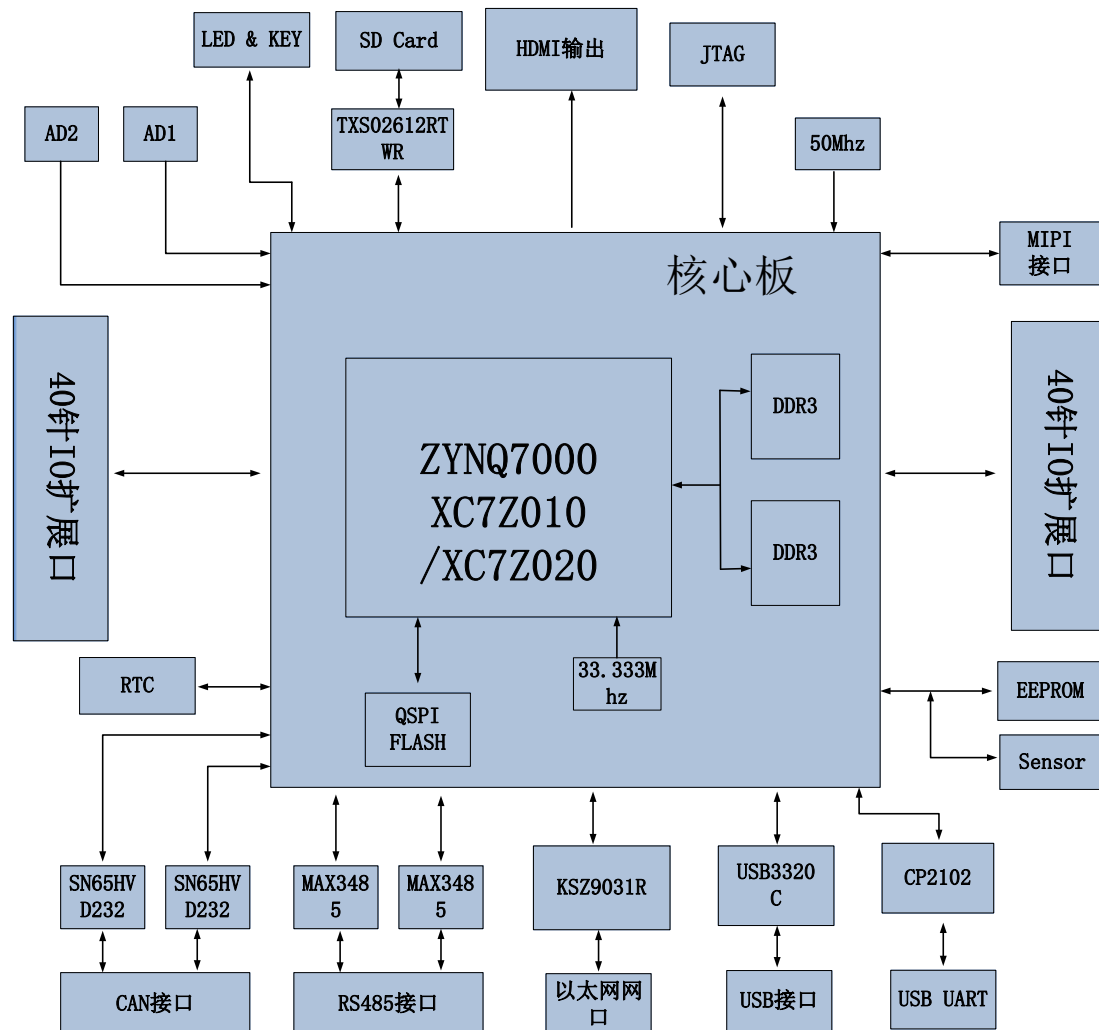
LED & KEY

SD Card

HDMI输出

JTAG

AD2

AD1

TXS02612RTWR

50Mhz

核心板

MIPI接口

40针IO扩展口

ZYNQ7000
XC7Z010
/XC7Z020

DDR3

DDR3

40针IO扩展口

RTC

QSPI FLASH

33.333Mhz

EEPROM

Sensor

SN65HVD232

SN65HVD232

MAX3485

MAX3485

KSZ9031R

USB3320C

CP2102

CAN接口

RS485接口

以太网网口

USB接口

USB UART